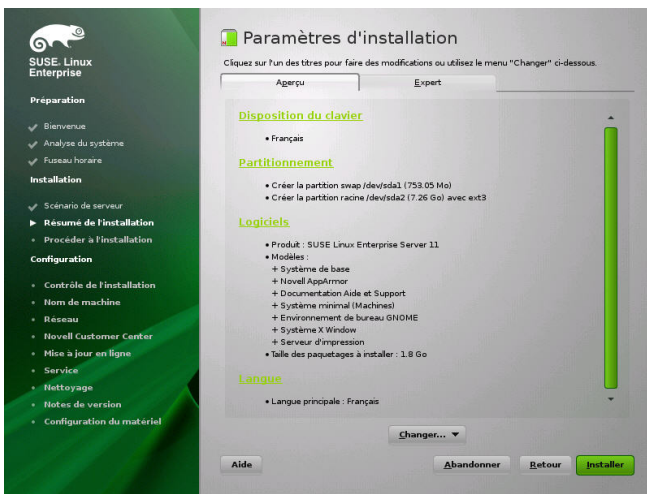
SUSE. Linux Enterprise

Préparation

Bienvenue
Analyse du système
Fuseau horaire

Installation

Scénario de serveur
Résumé de l'installation
Procéder à l'installation

Configuration

Contrôle de l'installation
Nom de machine
Réseau
Novell Customer Center
Mise à jour en ligne
Service
Nettoyage
Notes de version
Configuration du matériel

Paramètres d'installation

Cliquez sur l'un des titres pour faire des modifications ou utilisez le menu "Changer" ci-dessous.

Aperçu | Expert

Disposition du clavier

• Français

Partitionnement

• Créer la partition swap /dev/sda1 (753.05 Mo)
• Créer la partition racine /dev/sda2 (7.26 Go) avec ext3

Logiciels

• Produit : SUSE Linux Enterprise Server 11
• Modèles :
+ Système de base
+ Novell AppArmor
+ Documentation Aide et Support
+ Système minimal (Machines)
+ Environnement de bureau GNOME
+ Système X Window
+ Serveur d'impression
• Taille des paquetages à installer : 1.8 Go

Langue

• Langue principale : Français

Changer...

Aide | Abandonner | Retour | Installer